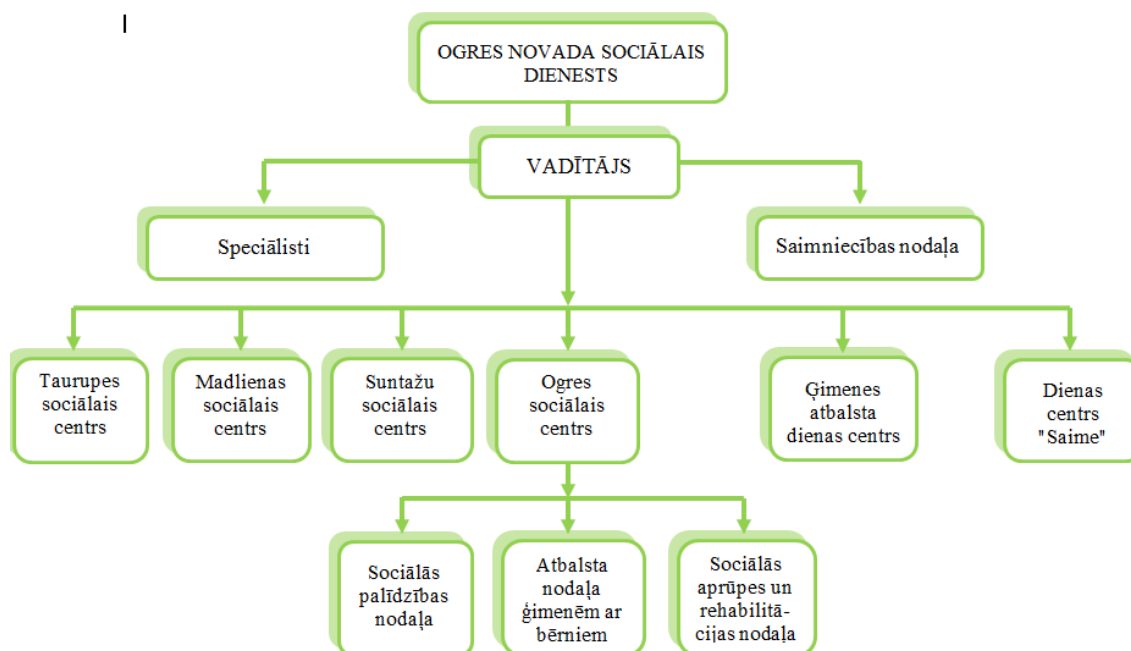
OGRES NOVADA SOCIĀLAIS DIENESTS

VADĪTĀJS

Speciālisti

Saimniecības nodaļa

Taurupes sociālais centrs

Madlienas sociālais centrs

Suntažu sociālais centrs

Ogres sociālais centrs

Ģimenes atbalsta dienas centrs

Dienas centrs "Saime"

Sociālās palīdzības nodaļa

Atbalsta nodaļa ģimenēm ar bērniem

Sociālās aprūpes un rehabilitācijas nodaļa